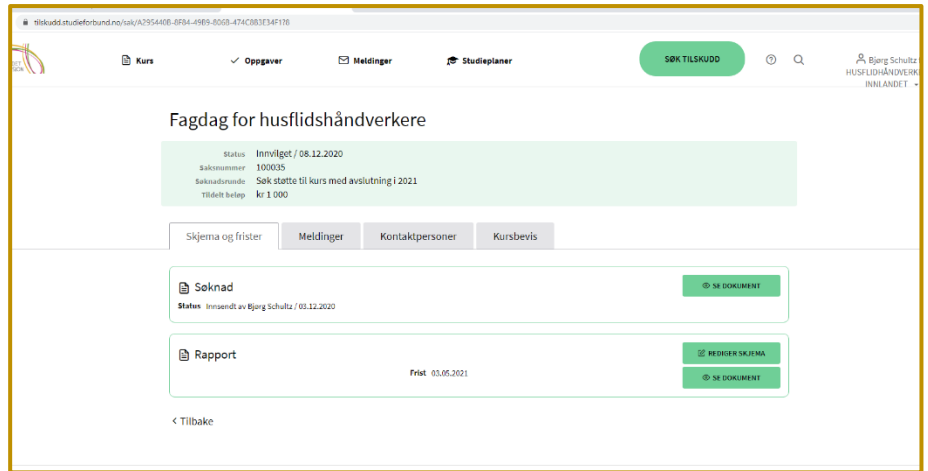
tilskudd.studieforbund.no/sak/A295440B-8F84-49B9-8068-474C8B3E34F178

Kurs
Oppgaver
Meldinger
Studieplaner
SØK TILSKUDD
Bjørg Schultz
HUSFLIDSHÅNDVERK
INNLANDET

Fagdag for husflidshåndverkere

Status Innvilget / 08.12.2020
Saksnummer 100035
Søknadsrunde Søk støtte til kurs med avslutning i 2021
Tildelt beløp kr 1 000

Skjema og frister
Meldinger
Kontaktpersoner
Kursbevis

Søknad
Status Innsendt av Bjørg Schultz / 03.12.2020
SE DOKUMENT

Rapport
Frist 03.05.2021
REDIGER SKJEMA
SE DOKUMENT

< Tilbake